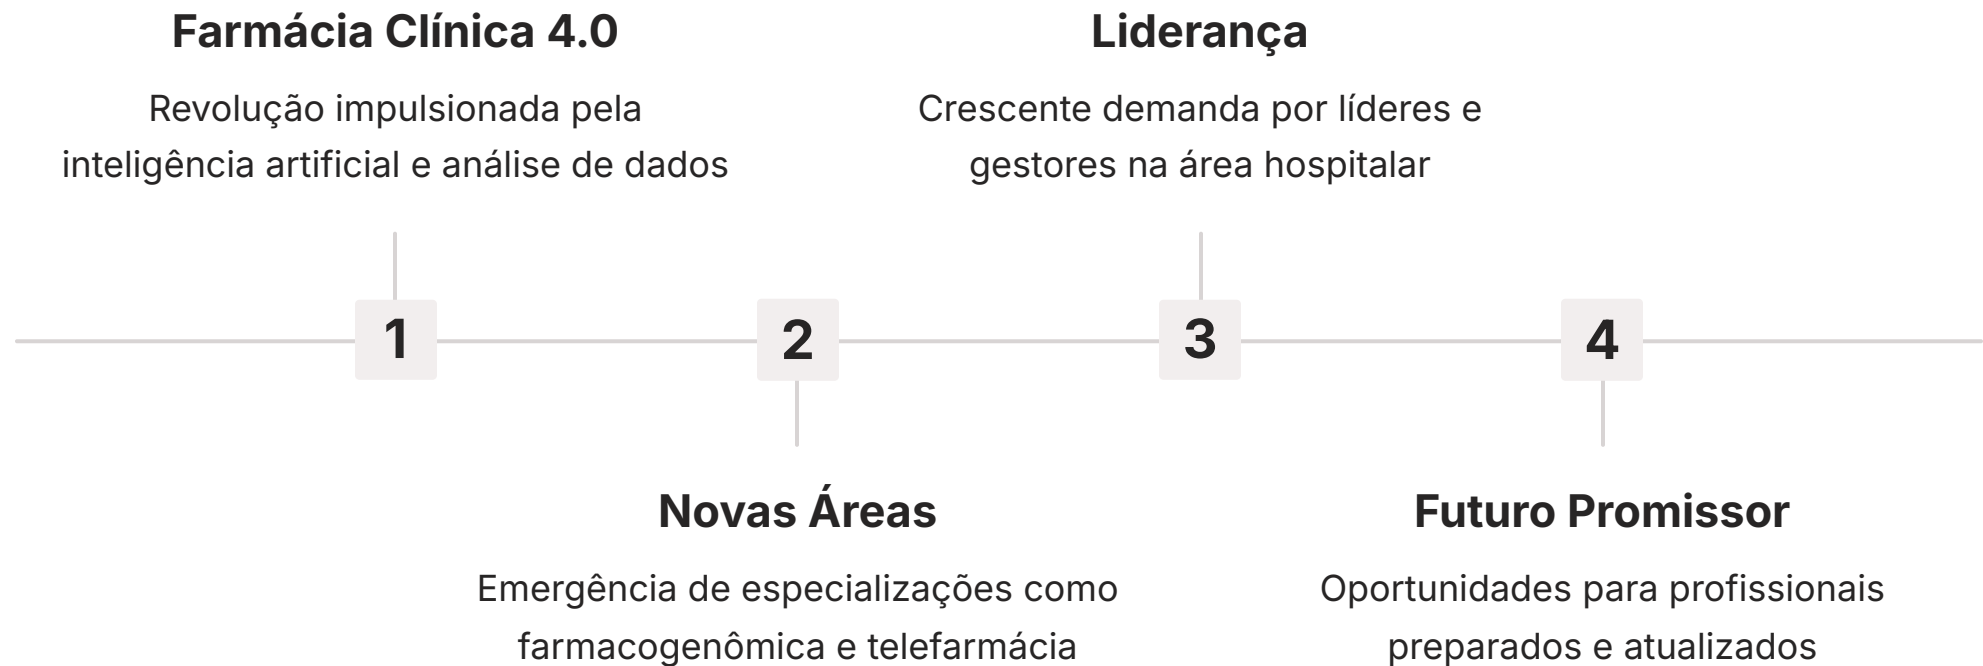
Farmácia Clínica 4.0

Revolução impulsionada pela inteligência artificial e análise de dados

Liderança

Crescente demanda por líderes e gestores na área hospitalar

1

2

3

4

Novas Áreas

Emergência de especializações como farmacogenômica e telefarmácia

Futuro Promissor

Oportunidades para profissionais preparados e atualizados